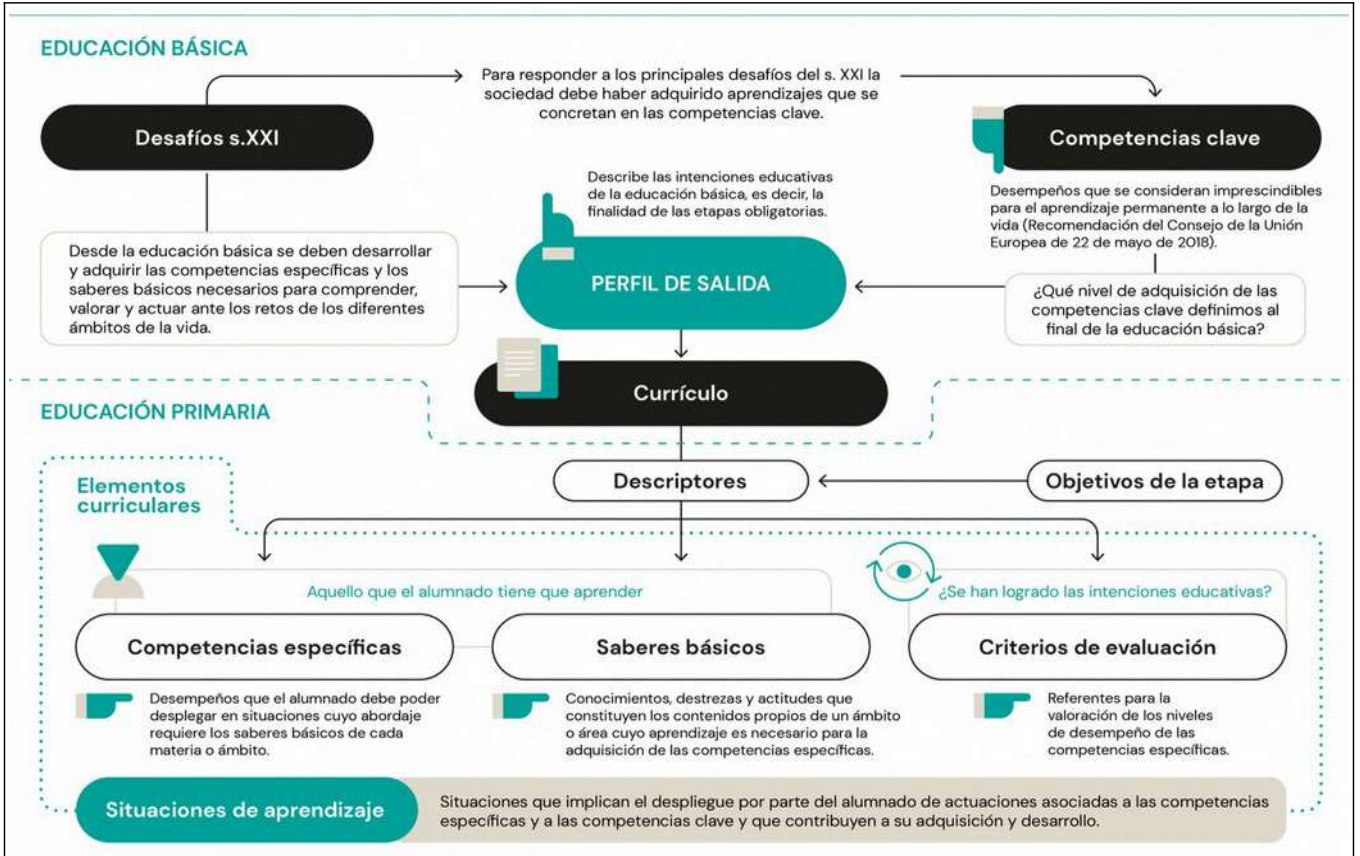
EDUCACIÓN BÁSICA

Para responder a los principales desafíos del s. XXI la sociedad debe haber adquirido aprendizajes que se concretan en las competencias clave.

Desafíos s.XXI

Competencias clave

Describe las intenciones educativas de la educación básica, es decir, la finalidad de las etapas obligatorias.

Desempeños que se consideran imprescindibles para el aprendizaje permanente a lo largo de la vida (Recomendación del Consejo de la Unión Europea de 22 de mayo de 2018).

Desde la educación básica se deben desarrollar y adquirir las competencias específicas y los saberes básicos necesarios para comprender, valorar y actuar ante los retos de los diferentes ámbitos de la vida.

PERFIL DE SALIDA

¿Qué nivel de adquisición de las competencias clave definimos al final de la educación básica?

Currículo

EDUCACIÓN PRIMARIA

Elementos curriculares

Descriptores

Objetivos de la etapa

Aquello que el alumnado tiene que aprender

¿Se han logrado las intenciones educativas?

Competencias específicas

Saberes básicos

Criterios de evaluación

Desempeños que el alumnado debe poder desplegar en situaciones cuyo abordaje requiere los saberes básicos de cada materia o ámbito.

Conocimientos, destrezas y actitudes que constituyen los contenidos propios de un ámbito o área cuyo aprendizaje es necesario para la adquisición de las competencias específicas.

Referentes para la valoración de los niveles de desempeño de las competencias específicas.

Situaciones de aprendizaje

Situaciones que implican el despliegue por parte del alumnado de actuaciones asociadas a las competencias específicas y a las competencias clave y que contribuyen a su adquisición y desarrollo.